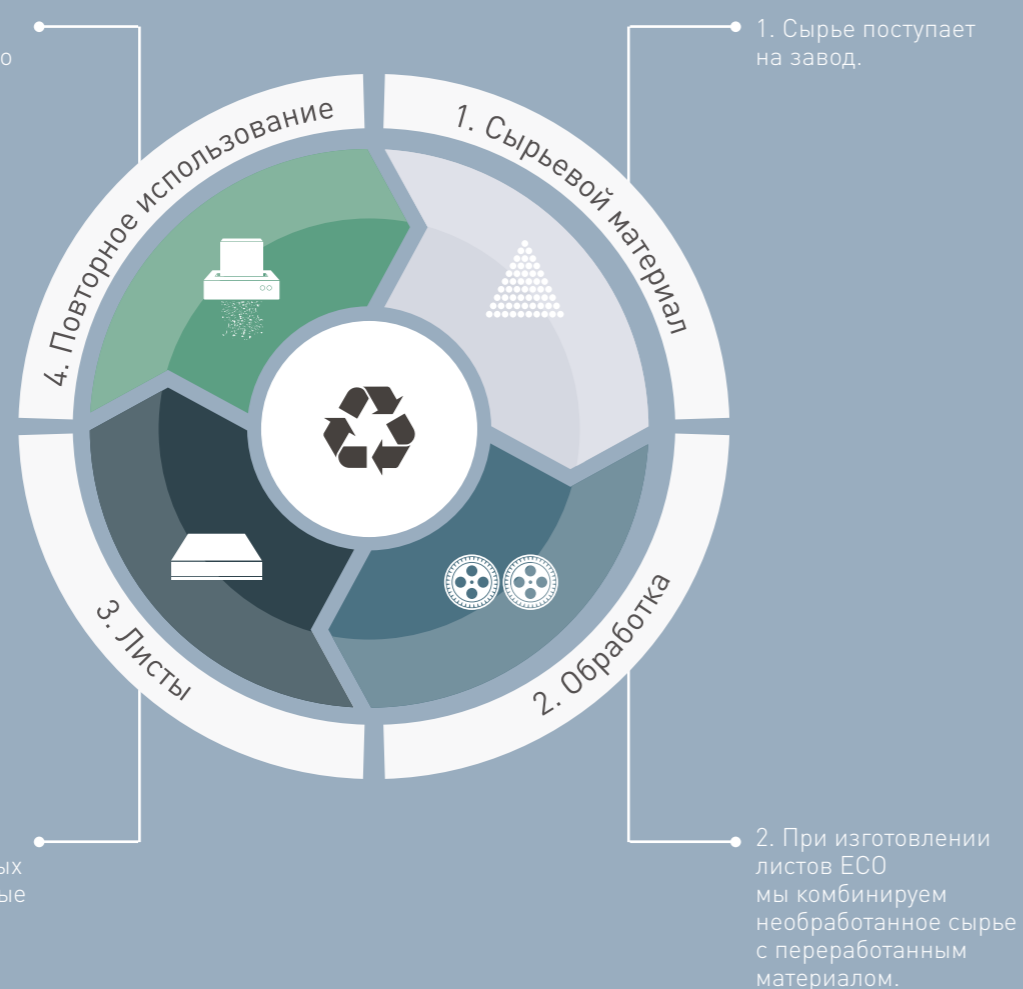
о

1. Сырье поступает на завод.

4. Повторное использование

1. Сырьевой материал

3. Листы

2. Обработка

ых
ые

2. При изготовлении листов ECO мы комбинируем необработанное сырье с переработанным материалом.